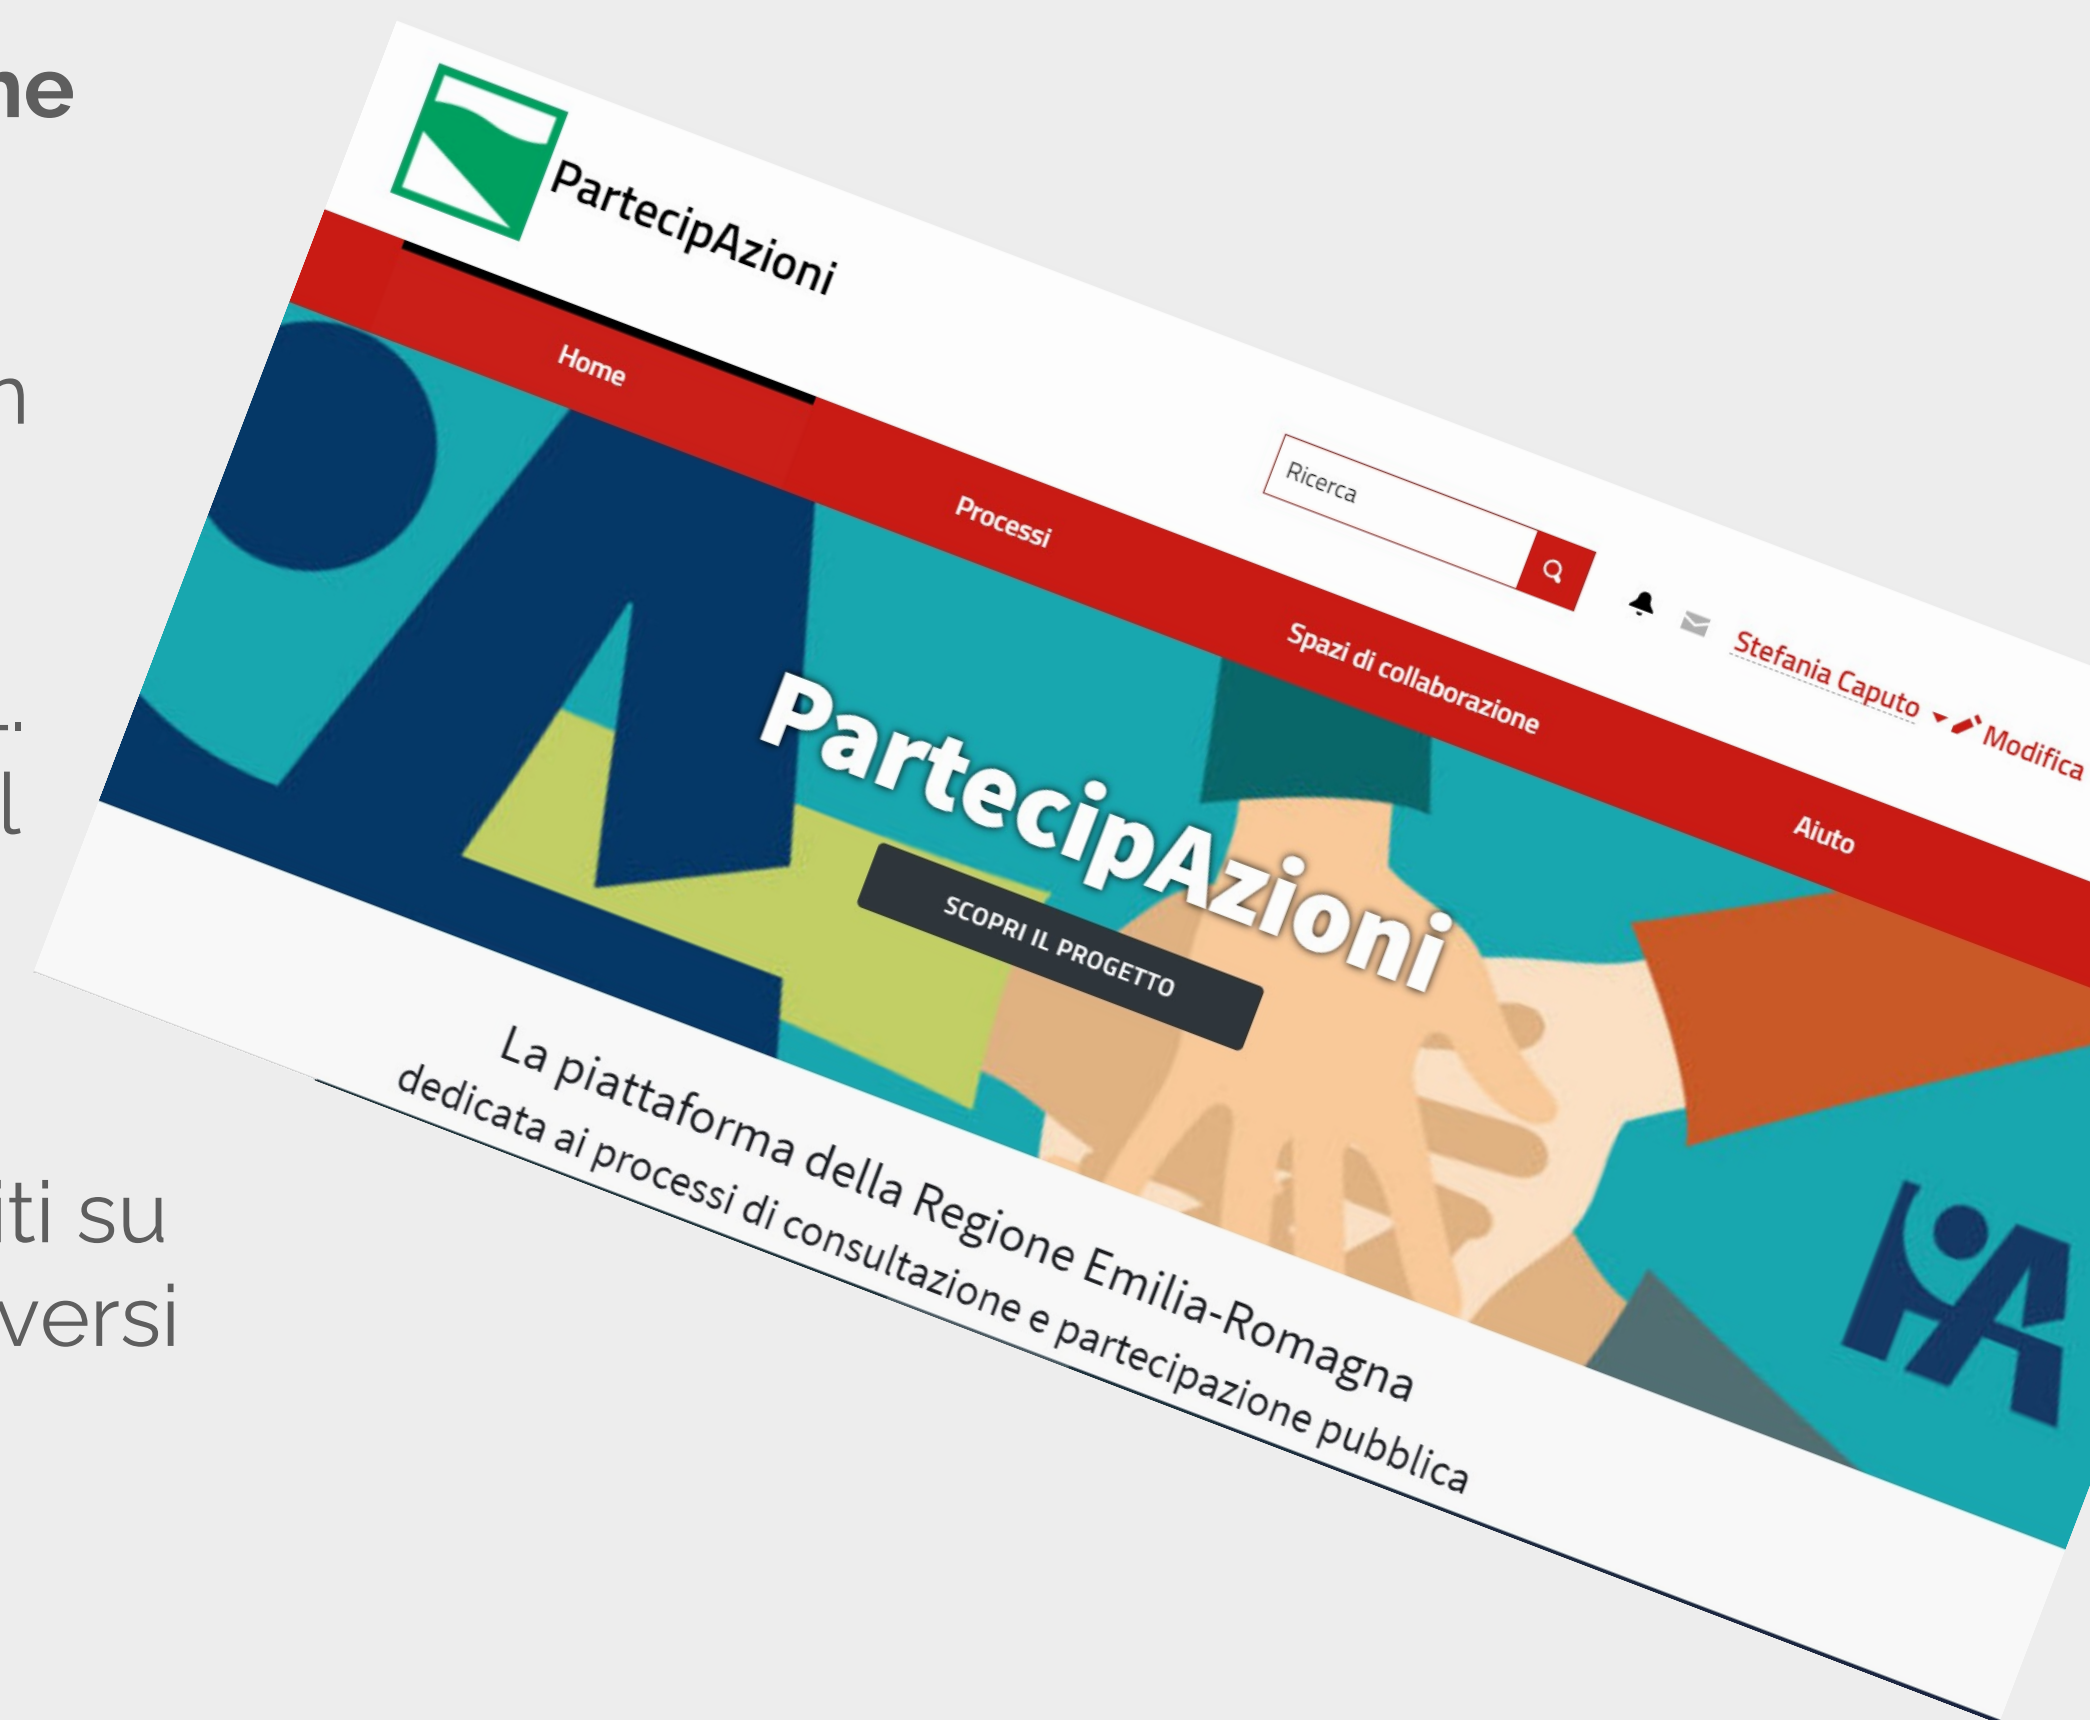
ne

n

l

iti su
versi

PartecipAzioni

Home
Processi
Spazi di collaborazione
Aiuto

Ricerca

Stefania Caputo
Modifica

PartecipAzioni

SCOPRI IL PROGETTO

La piattaforma della Regione Emilia-Romagna
dedicata ai processi di consultazione e partecipazione pubblica